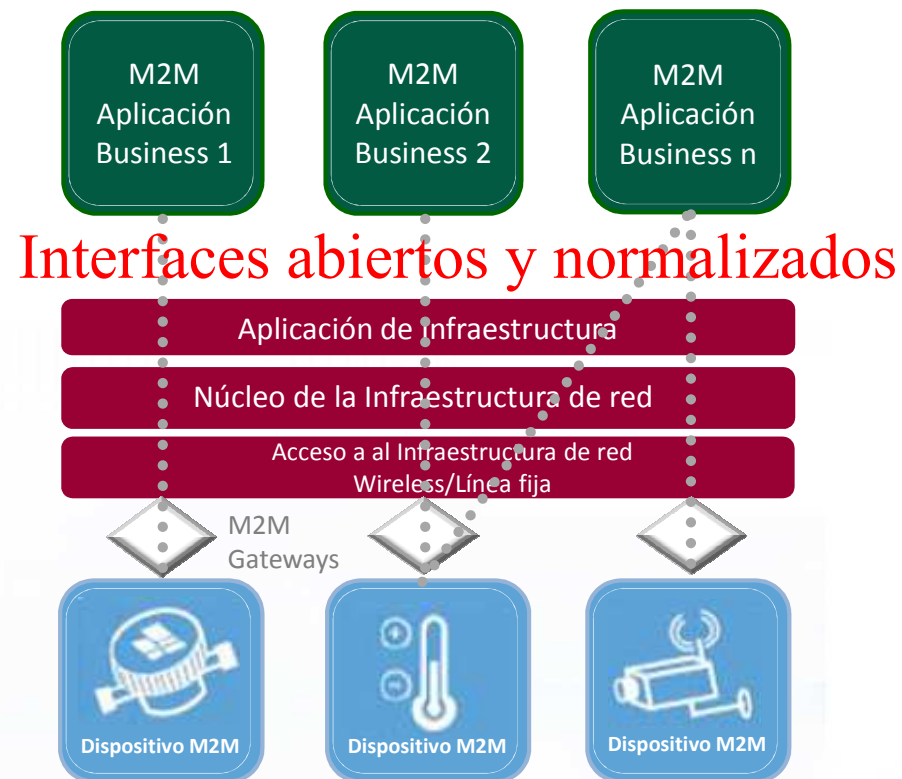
M2M Aplicación Business 1

M2M Aplicación Business 2

M2M Aplicación Business n

Interfaces abiertos y normalizados

Aplicación de Infraestructura

Núcleo de la Infraestructura de red

Acceso a al Infraestructura de red Wireless/Línea fija

M2M Gateways

Dispositivo M2M

Dispositivo M2M

Dispositivo M2M